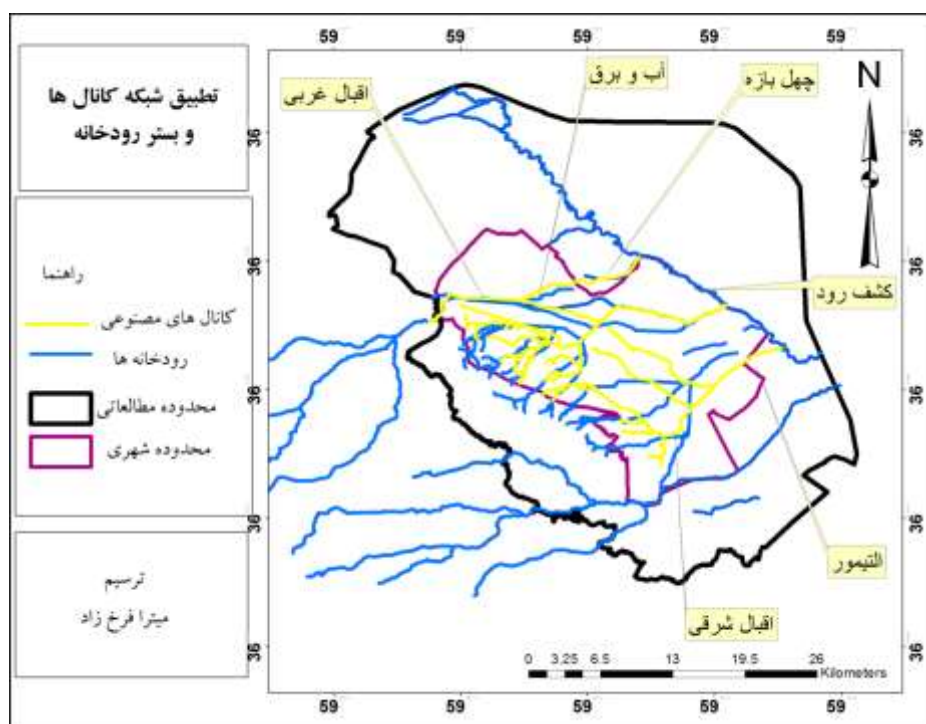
59 59 59 59 59

تطبیق شبکه کانال ها و بستر رودخانه

راهنما

کانال های مصنوعی

رودخانه ها

محدوده مطالعاتی

محدوده شهری

ترسیم

میترا فرخ زاد

اقبال غربی

آب و برق

چهل بازه

N

کشف رود

التیمور

اقبال شرقی

36 36 36 36 36

36 36 36 36 36

0 3.25 6.5 13 19.5 26 Kilometers

59 59 59 59 59